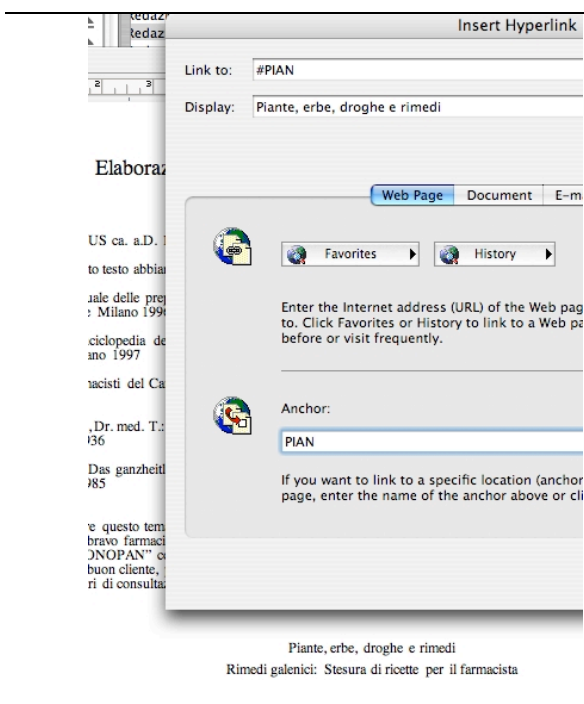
Redaz
Redaz

Insert Hyperlink

Link to: #PIAN
Display: Piante, erbe, droghe e rimedi

Elaboraz

Web Page Document E-m

Favorites History

Enter the Internet address (URL) of the Web pag to. Click Favorites or History to link to a Web pa before or visit frequently.

Anchor:
PIAN

If you want to link to a specific location (anchor page, enter the name of the anchor above or cli

US ca. a.D.
to testo abbia
uale delle pre
: Milano 199
ciclopedia de
ano 1997
acisti del Ca
, Dr. med. T.
36
Das ganzheit
985
e questo tem
bravo farmaci
ONOPAN" c
buon cliente,
ri di consulta

Piante, erbe, droghe e rimedi
Rimedi galenici: Stesura di ricette per il farmacista